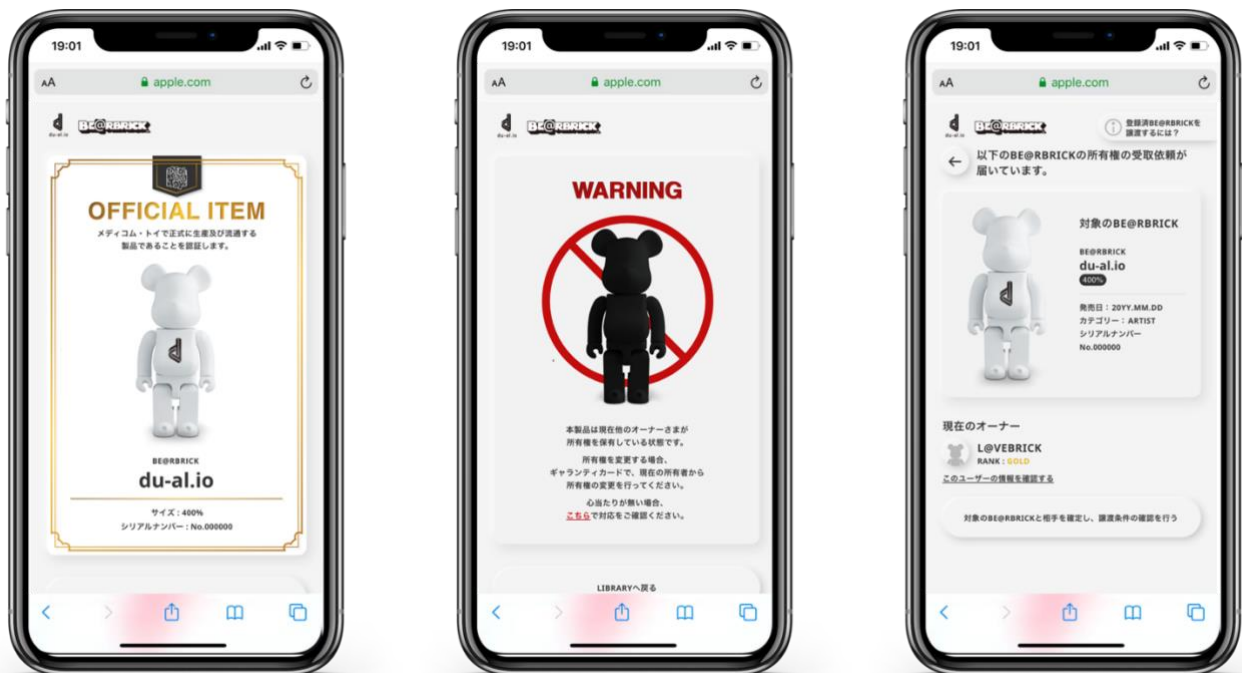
19:01
AA apple.com
du-al.io BE@RBRICK
OFFICIAL ITEM
メディコム・トイで正式に生産及び流通する製品であることを認証します。
BE@RBRICK
du-al.io
サイズ：400%
シリアルナンバー：No.000000

19:01
AA apple.com
du-al.io BE@RBRICK
WARNING
本製品は現在他のオーナーさまが所有権を保有している状態です。
所有権を変更する場合、ギャランティカードで、現在の所有者から所有権の変更を行ってください。
心当たりが無い場合、こちらで対応をご確認ください。
LIBRARYへ戻る

19:01
AA apple.com
du-al.io BE@RBRICK
登録済BE@RBRICKを譲渡するには？
以下のBE@RBRICKの所有権の受取依頼が届いています。
対象のBE@RBRICK
BE@RBRICK
du-al.io
400%
発売日：20YY.MM.DD
カテゴリー：ARTIST
シリアルナンバー
No.000000
現在のオーナー
L@VEBRICK
RANK : GOLD
このユーザーの情報を確認する
対象のBE@RBRICKと相手を確定し、譲渡条件の確認を行う